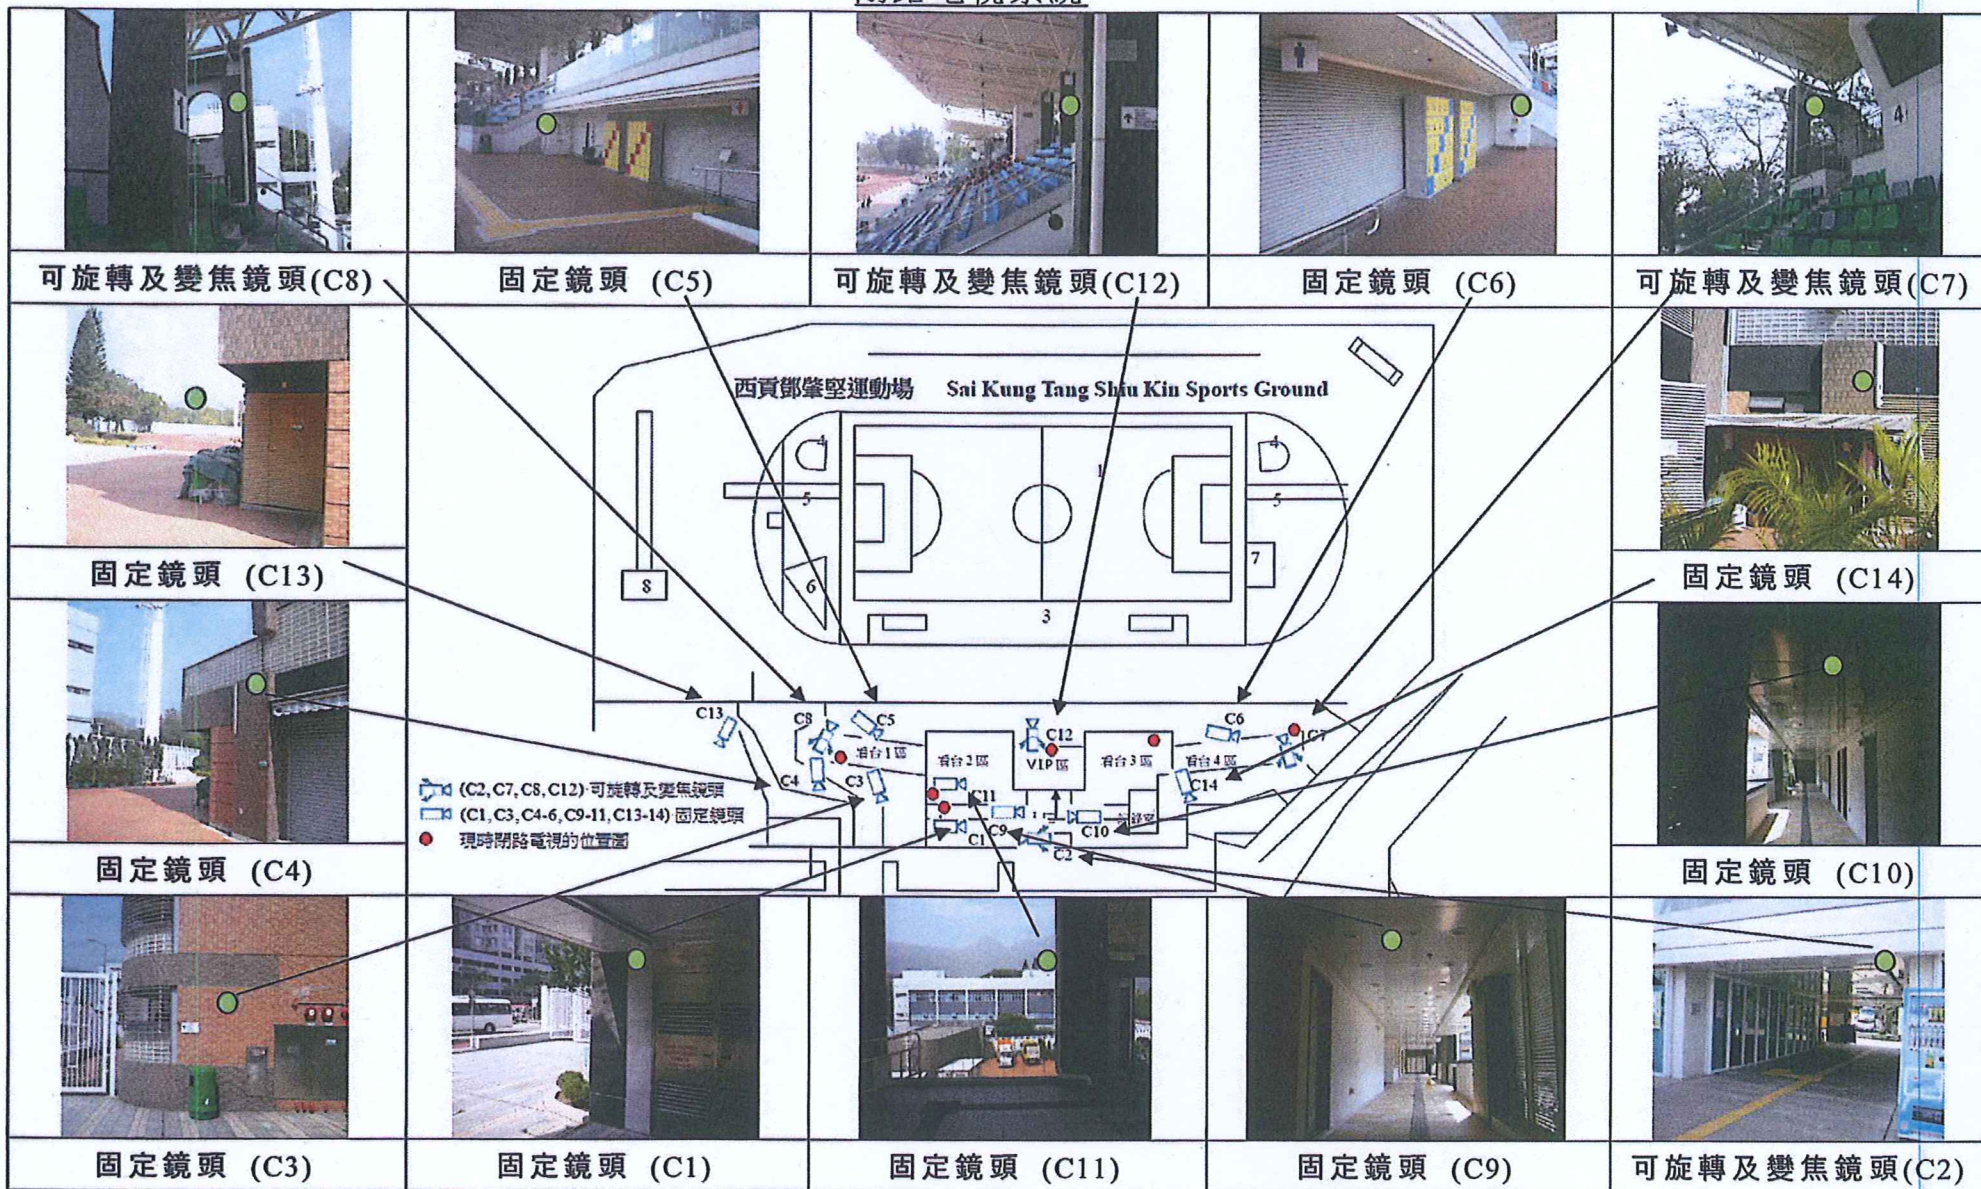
可旋轉及變焦鏡頭(C8)

固定鏡頭 (C5)

可旋轉及變焦鏡頭(C12)

固定鏡頭 (C6)

可旋轉及變焦鏡頭(C7)

西貢鄧肇堅運動場 Sai Kung Tang Shiu Kin Sports Ground

固定鏡頭 (C13)

固定鏡頭 (C14)

固定鏡頭 (C4)

固定鏡頭 (C10)

4 4 5 5 1 6 7 8 3

C13 C8 C5 C12 C6 C7 看台1區 看台2區 VIP區 看台3區 看台4區 C4 C3 C11 C14 C9 C10 C1 C2

(C2, C7, C8, C12) 可旋轉及變焦鏡頭
(C1, C3, C4-6, C9-11, C13-14) 固定鏡頭
現時閉路電視的位置圖

固定鏡頭 (C3)

固定鏡頭 (C1)

固定鏡頭 (C11)

固定鏡頭 (C9)

可旋轉及變焦鏡頭(C2)